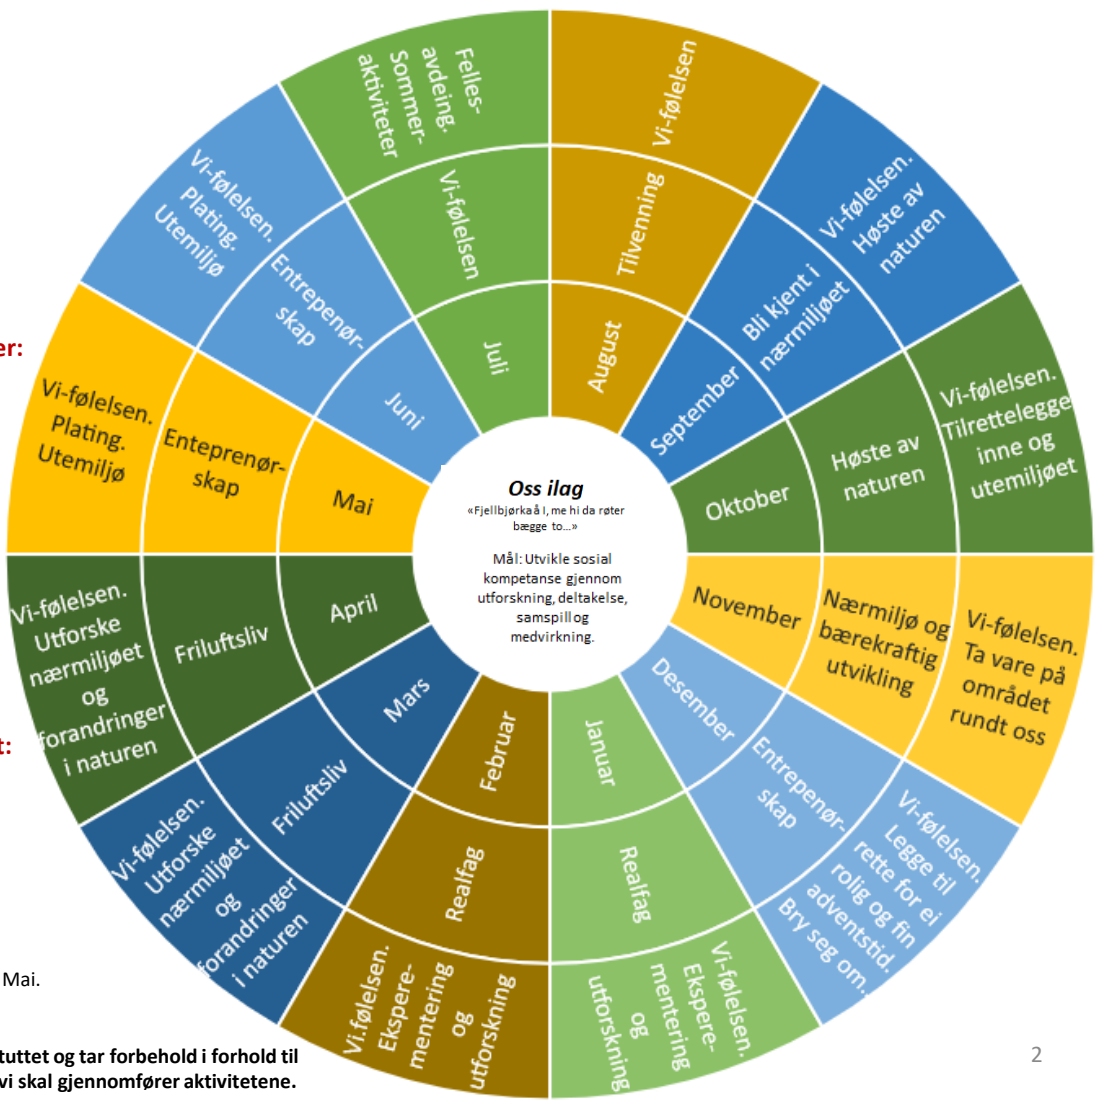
Oss ilag
«Fjellbjørka å I, me hi da røter bægge to…»

Mål: Utvikle sosial kompetanse gjennom utforskning, deltakelse, samspill og medvirkning.

Juli
Vi-følelsen
Felles-avdeing. Sommer-aktiviteter

August
Tilvenning
Vi-følelsen

September
Bli kjent i nærmiljøet
Vi-følelsen. Høste av naturen

Oktober
Høste av naturen
Vi-følelsen. Tilrettelegge inne og utemiljøet

November
Nærmiljø og bærekraftig utvikling
Vi-følelsen. Ta vare på området rundt oss

Desember
Entrepenør-skap
Vi-følelsen. Legge til rette for ei rolig og fin adventstid. Bry seg om.

Januar
Realfag
Vi-følelsen. Ekspere-mentering og utforskning

Februar
Realfag
Vi.følelsen. Ekspere-mentering og utforskning

Mars
Friluftsliv
Vi-følelsen. Utforske nærmiljøet og forandringer i naturen

April
Friluftsliv
Vi-følelsen. Utforske nærmiljøet og forandringer i naturen

Mai
Entepre­nør-skap
Vi-følelsen. Plating. Utemiljø

Juni
Entrepenør-skap
Vi-følelsen. Plating. Utemiljø

er:

t:

Mai.

tuttet og tar forbehold i forhold til
vi skal gjennomfører aktivitetene.

2